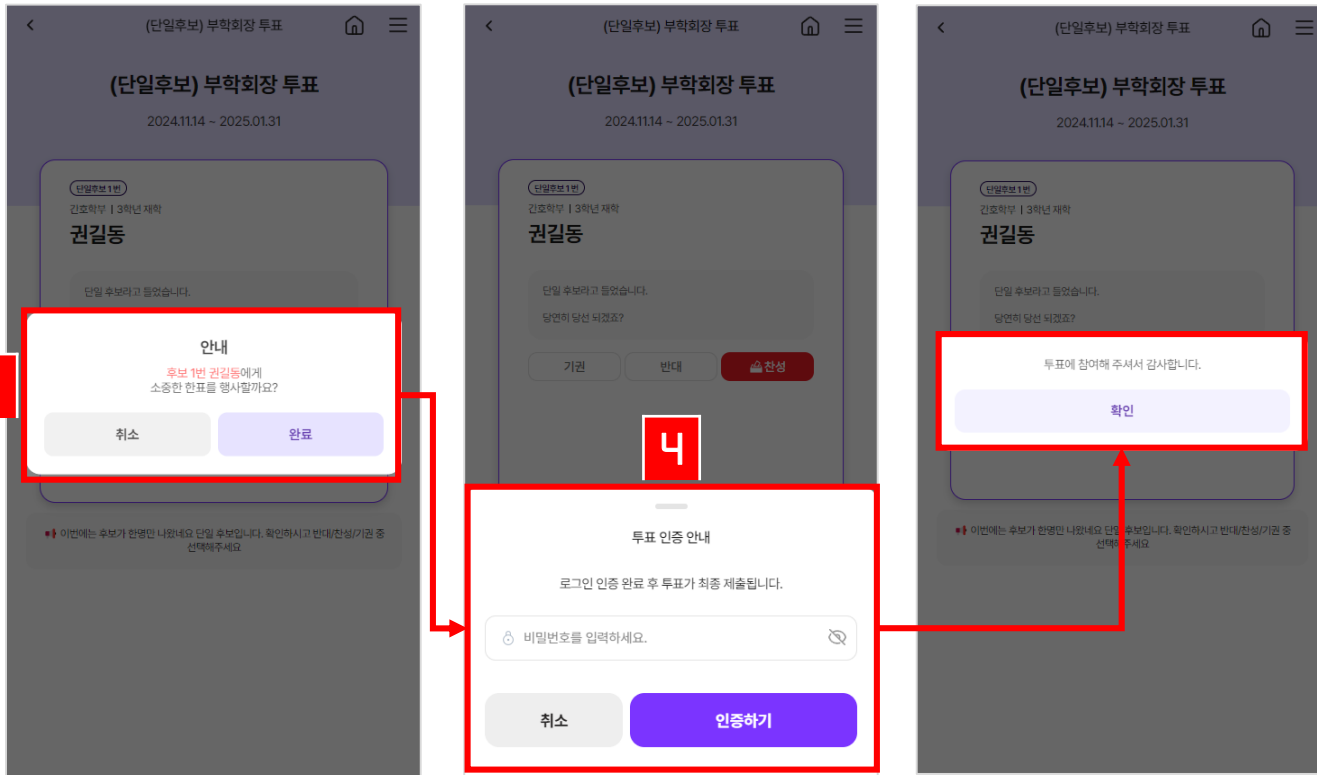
(단일후보) 부학회장 투표

(단일후보) 부학회장 투표

2024.11.14 ~ 2025.01.31

단일후보 1번

간호학부 | 3학년 재학

권길동

단일 후보라고 들었습니다.

안내

후보 1번 권길동에게 소중한 한표를 행사할까요?

취소

완료

이번에는 후보가 한명만 나왔네요 단일 후보입니다. 확인하시고 반대/찬성/기권 중 선택해주세요

(단일후보) 부학회장 투표

(단일후보) 부학회장 투표

2024.11.14 ~ 2025.01.31

단일후보 1번

간호학부 | 3학년 재학

권길동

단일 후보라고 들었습니다.

당연히 당선 되겠죠?

기권

반대

찬성

4

투표 인증 안내

로그인 인증 완료 후 투표가 최종 제출됩니다.

비밀번호를 입력하세요.

취소

인증하기

(단일후보) 부학회장 투표

(단일후보) 부학회장 투표

2024.11.14 ~ 2025.01.31

단일후보 1번

간호학부 | 3학년 재학

권길동

단일 후보라고 들었습니다.

당연히 당선 되겠죠?

투표에 참여해 주셔서 감사합니다.

확인

이번에는 후보가 한명만 나왔네요 단일 후보입니다. 확인하시고 반대/찬성/기권 중 선택해주세요